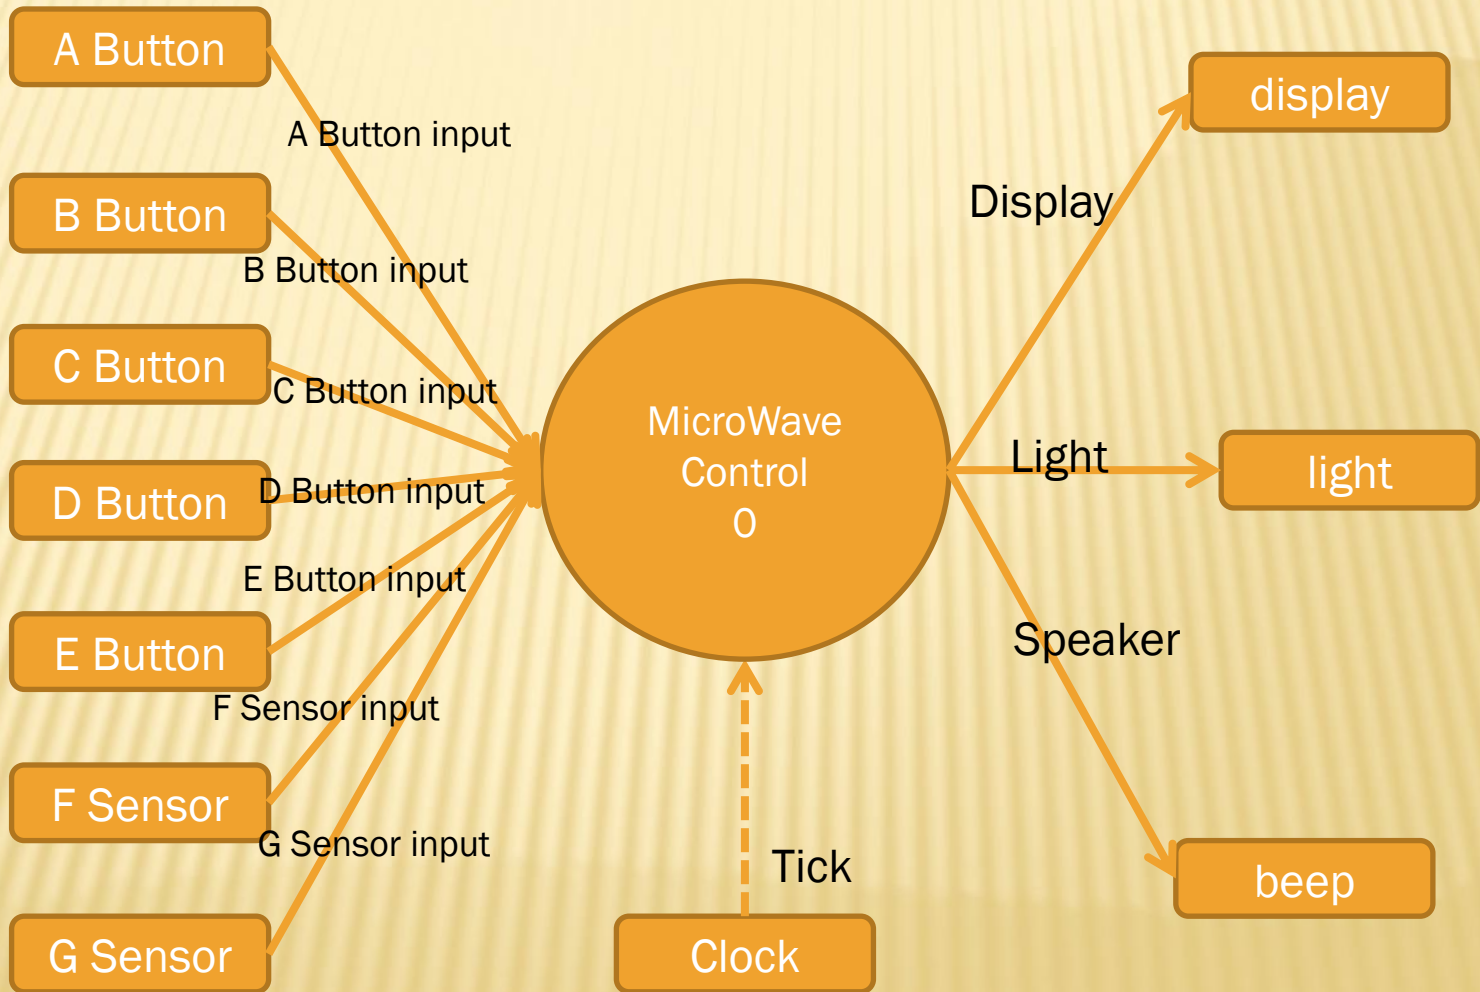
A Button

A Button input

B Button

B Button input

C Button

C Button input

D Button

D Button input

E Button input

E Button

F Sensor input

F Sensor

G Sensor input

G Sensor

MicroWave Control 0

display

Display

Light

light

Speaker

beep

Tick

Clock